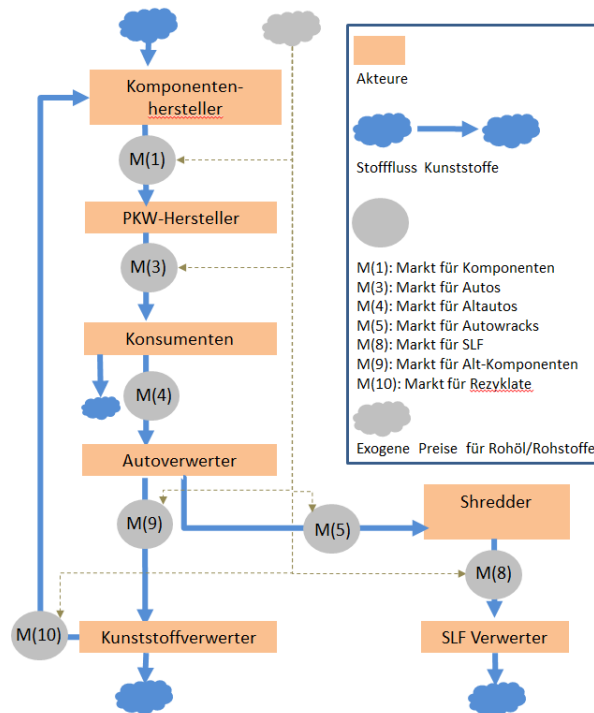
Komponentenhersteller

M(1)

PKW-Hersteller

M(3)

Konsumenten

M(4)

Autoverwerter

M(9)

M(5)

Shredder

M(8)

M(10)

Kunststoffverwerter

SLF Verwerter

Akteure

Stofffluss Kunststoffe

M(1): Markt für Komponenten
M(3): Markt für Autos
M(4): Markt für Altautos
M(5): Markt für Autowracks
M(8): Markt für SLF
M(9): Markt für Alt-Komponenten
M(10): Markt für Rezyklate

Exogene Preise für Rohöl/Rohstoffe